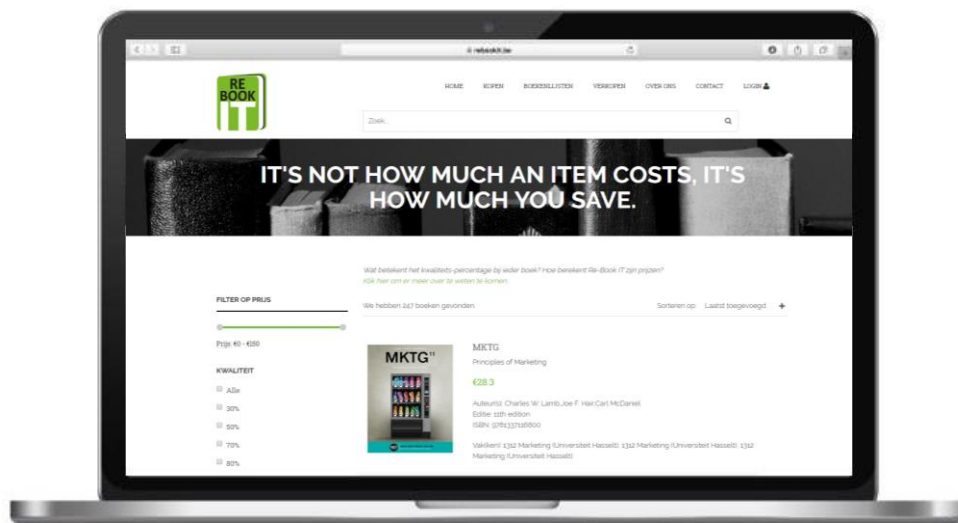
rebookit.be

RE BOOK IT

HOME KOPEN BOEKENLIJSTEN VERKOPEN OVER ONS CONTACT LOGIN

Zoek...

IT'S NOT HOW MUCH AN ITEM COSTS, IT'S HOW MUCH YOU SAVE.

Wat betekent het kwaliteits-percentage bij elk boek? Hoe berekent Re-Book IT zijn prijzen?
Klik hier om er meer over te weten te komen.

FILTER OP PRIJS

Prijs: €0 - €150

KWALITEIT

Alle

30%

50%

70%

80%

We hebben 247 boeken gevonden.

Sorteren op: Laatst toegevoegd +

MKTG

MKTG
Principles of Marketing

€28.3

Auteur(s): Charles W. Lamb,Joe F. Hair,Carl McDaniel
Editie: 11th edition
ISBN: 9781337116800

Vak(ken): 1312 Marketing (Universiteit Hasselt), 1312 Marketing (Universiteit Hasselt), 1312 Marketing (Universiteit Hasselt)